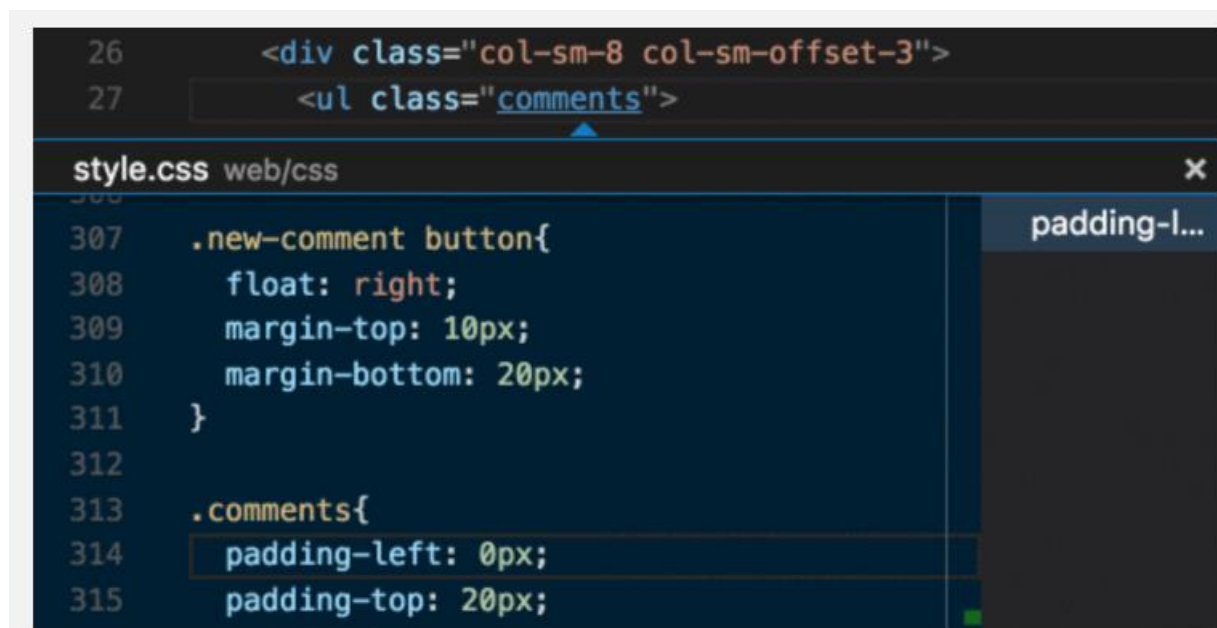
26 <div class="col-sm-8 col-sm-offset-3">
27 <ul class="comments">

style.css web/css ×

307 .new-comment button{
308 float: right;
309 margin-top: 10px;
310 margin-bottom: 20px;
311 }
312
313 .comments{
314 padding-left: 0px;
315 padding-top: 20px;

padding-l...